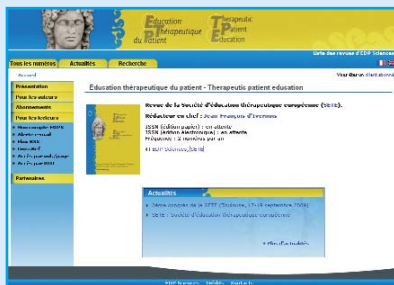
Éducation Thérapeutique du Patient
Therapeutic Patient Education

Site des revues d'EDP Sciences

Tous les numéros | Actualités | Recherche

Accueil

Vous êtes non identifié

Présentation
Pour les auteurs
Abonnements
Pour les lecteurs
Partenaires

Éducation thérapeutique du patient - Therapeutic patient education

Revue de la Société d'éducation thérapeutique européenne (SETE).

Rédacteur en chef : Jean François d'Ivernois

ISSN (édition papier) : en attente
ISSN (édition électronique) : en attente
Fréquence : 2 numéros par an

© EDP Sciences, SETE

Actualités

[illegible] (Toulouse, 17-19 septembre 2009)
SETE : Société d'Éducation Thérapeutique Européenne

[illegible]

EDP Sciences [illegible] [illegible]